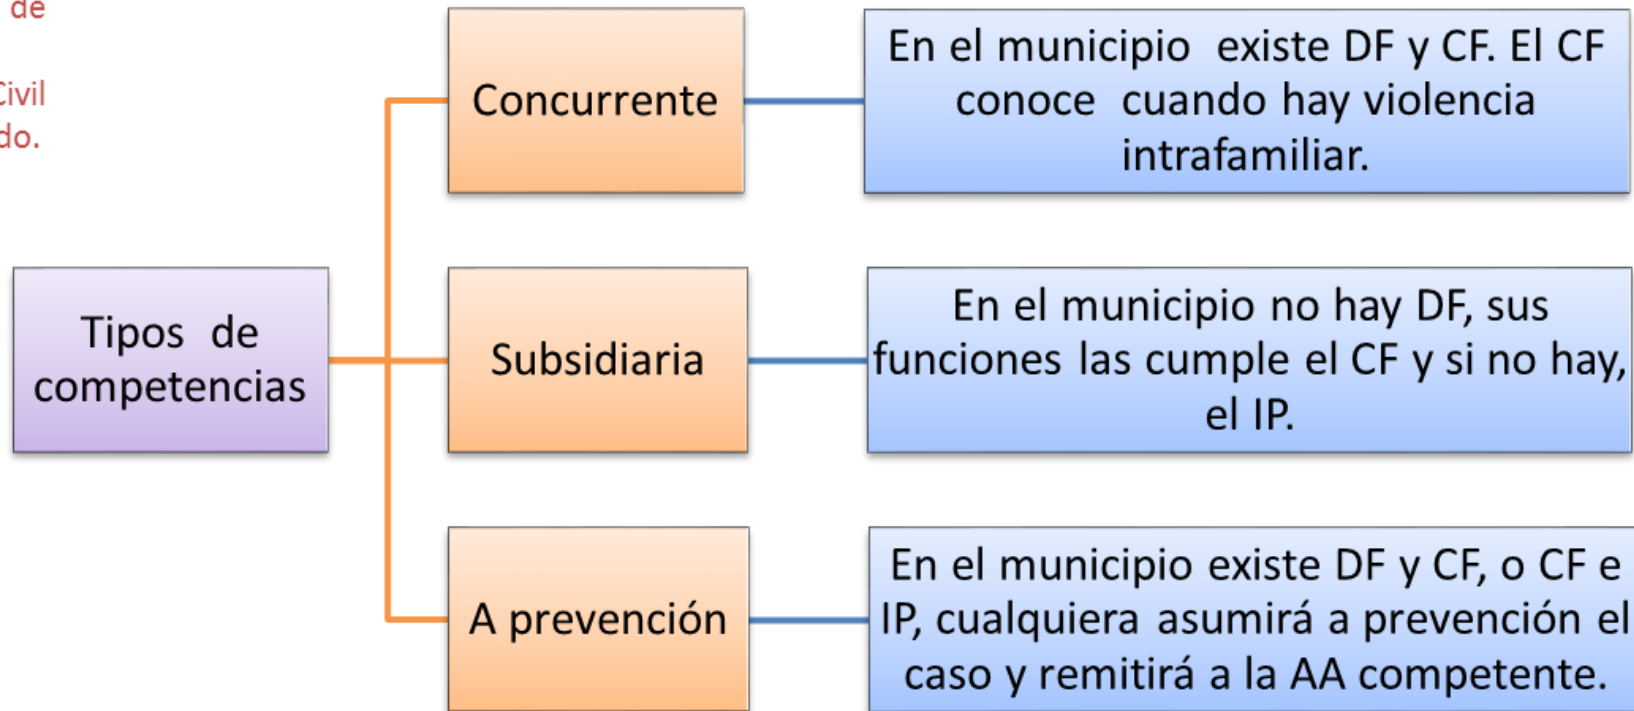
de

Civil
do.

Tipos de competencias

Concurrente

En el municipio existe DF y CF. El CF conoce cuando hay violencia intrafamiliar.

Subsidiaria

En el municipio no hay DF, sus funciones las cumple el CF y si no hay, el IP.

A prevención

En el municipio existe DF y CF, o CF e IP, cualquiera asumirá a prevención el caso y remitirá a la AA competente.